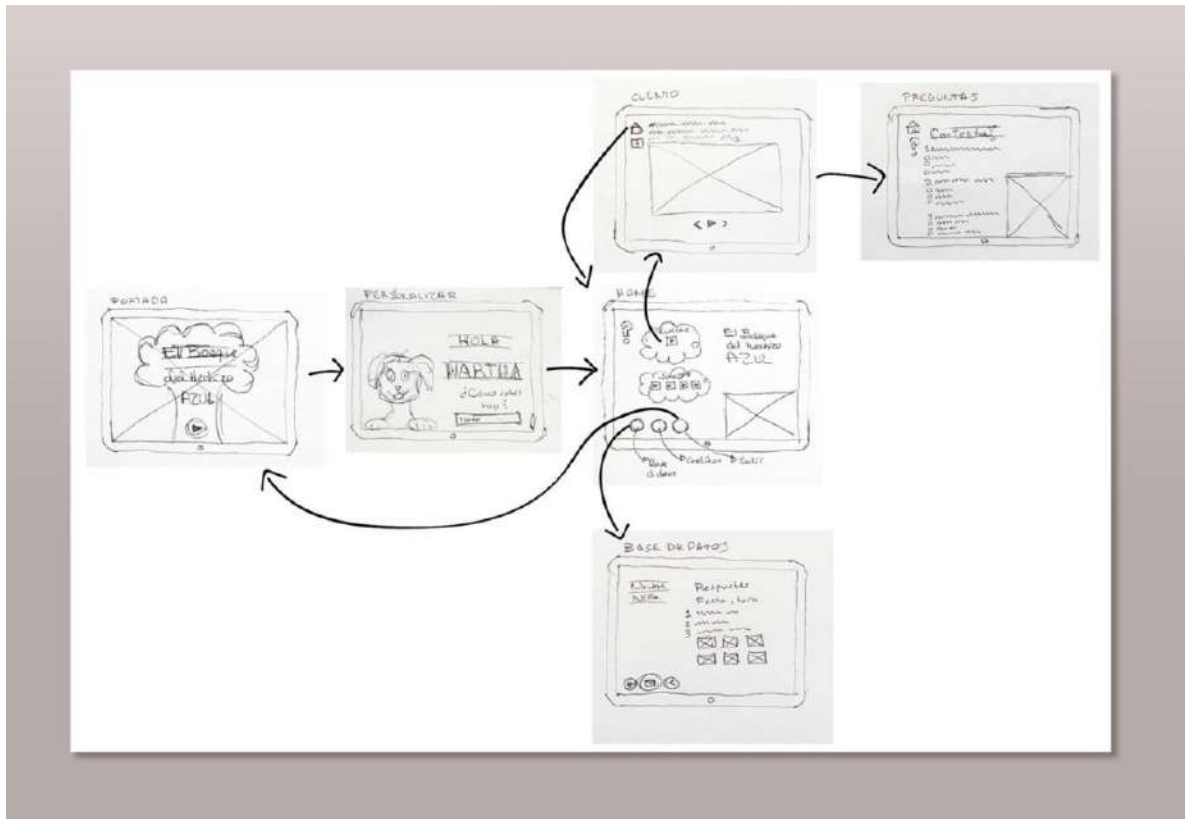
PORTADA

El Bosque del Hechizo AZUL

PERSONALIZAR

HOLA

MARTHA

¿Cómo estás hoy?

HOME

El Bosque del Hechizo AZUL

Base de datos

Créditos

Salir

CUENTO

PREGUNTAS

Contestar

BASE DE DATOS

Respuestas

Fecha, hora

1

2

3